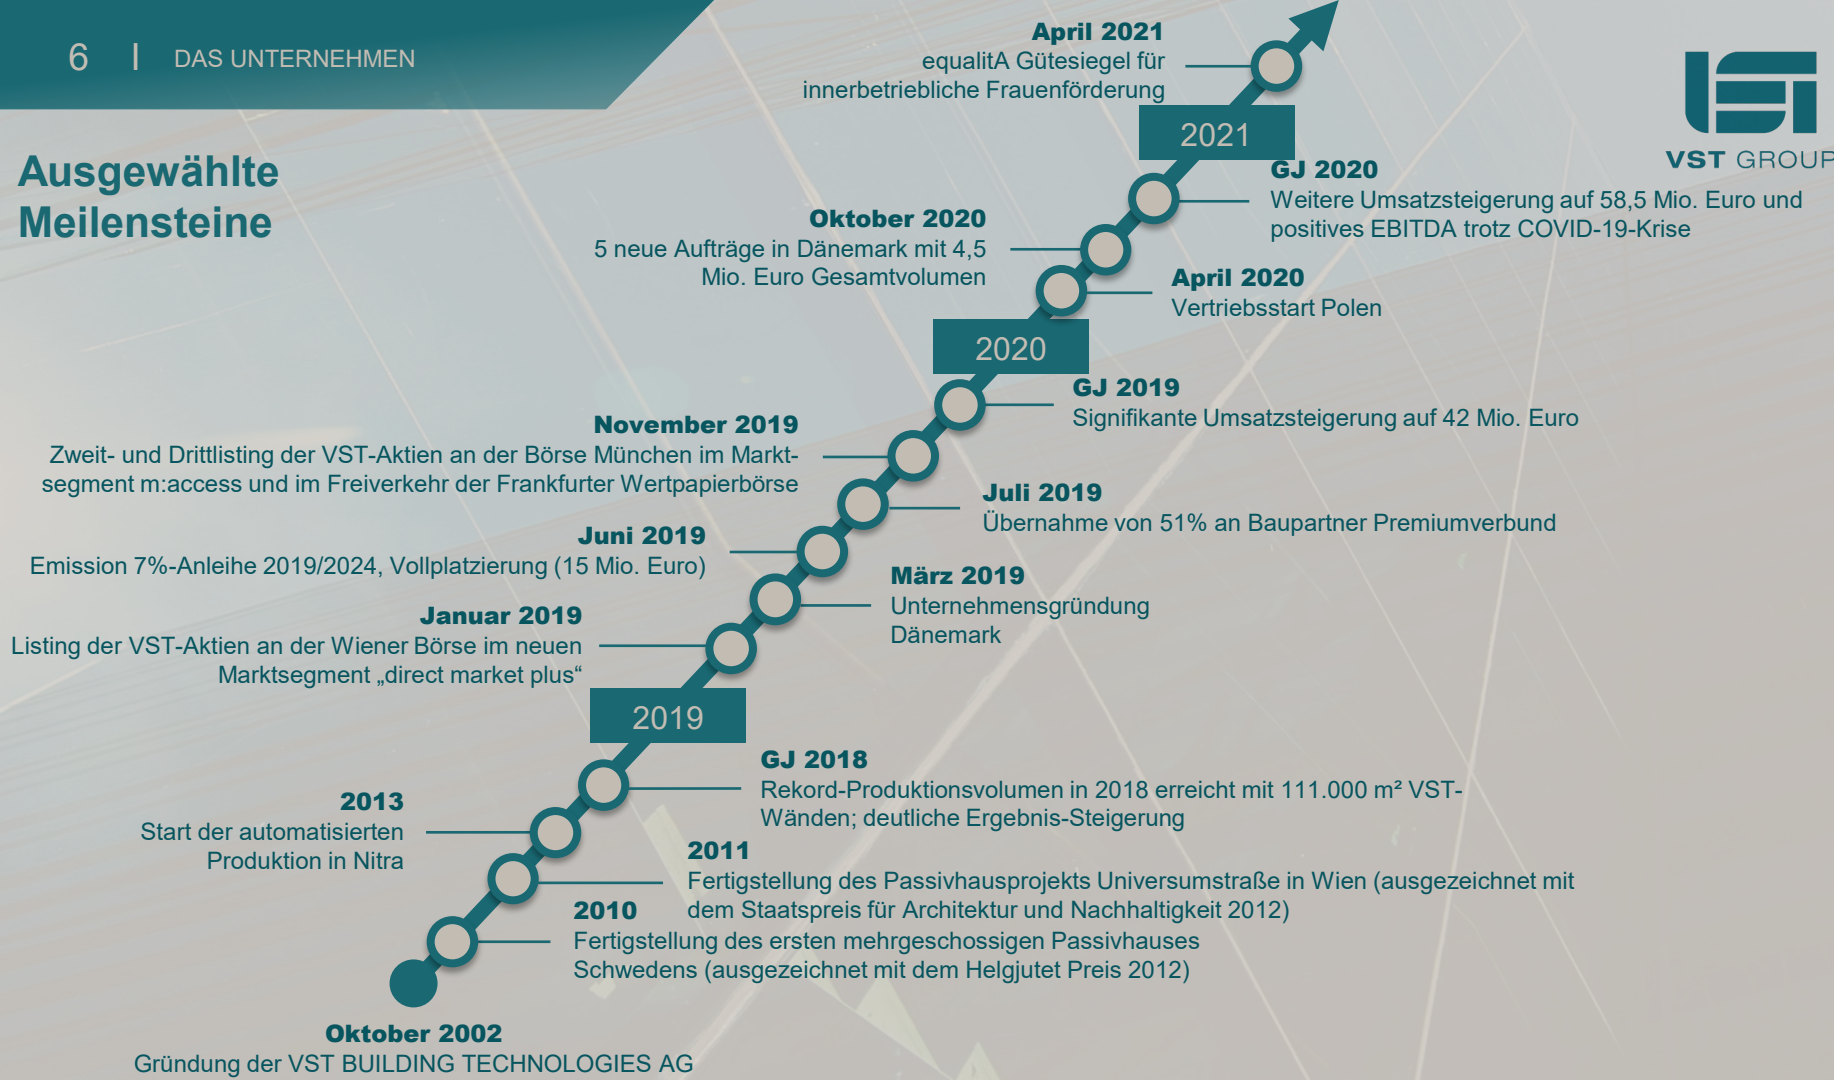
6 | DAS UNTERNEHMEN

VST GROUP

Ausgewählte Meilensteine

April 2021
equalitA Gütesiegel für innerbetriebliche Frauenförderung

2021

GJ 2020
Weitere Umsatzsteigerung auf 58,5 Mio. Euro und positives EBITDA trotz COVID-19-Krise

Oktober 2020
5 neue Aufträge in Dänemark mit 4,5 Mio. Euro Gesamtvolumen

April 2020
Vertriebsstart Polen

2020

GJ 2019
Signifikante Umsatzsteigerung auf 42 Mio. Euro

November 2019
Zweit- und Drittlisting der VST-Aktien an der Börse München im Marktsegment m:access und im Freiverkehr der Frankfurter Wertpapierbörse

Juli 2019
Übernahme von 51% an Baupartner Premiumverbund

Juni 2019
Emission 7%-Anleihe 2019/2024, Vollplatzierung (15 Mio. Euro)

März 2019
Unternehmensgründung Dänemark

Januar 2019
Listing der VST-Aktien an der Wiener Börse im neuen Marktsegment „direct market plus“

2019

GJ 2018
Rekord-Produktionsvolumen in 2018 erreicht mit 111.000 m² VST-Wänden; deutliche Ergebnis-Steigerung

2013
Start der automatisierten Produktion in Nitra

2011
Fertigstellung des Passivhausprojekts Universumstraße in Wien (ausgezeichnet mit dem Staatspreis für Architektur und Nachhaltigkeit 2012)

2010
Fertigstellung des ersten mehrgeschossigen Passivhauses Schwedens (ausgezeichnet mit dem Helgjutet Preis 2012)

Oktober 2002
Gründung der VST BUILDING TECHNOLOGIES AG